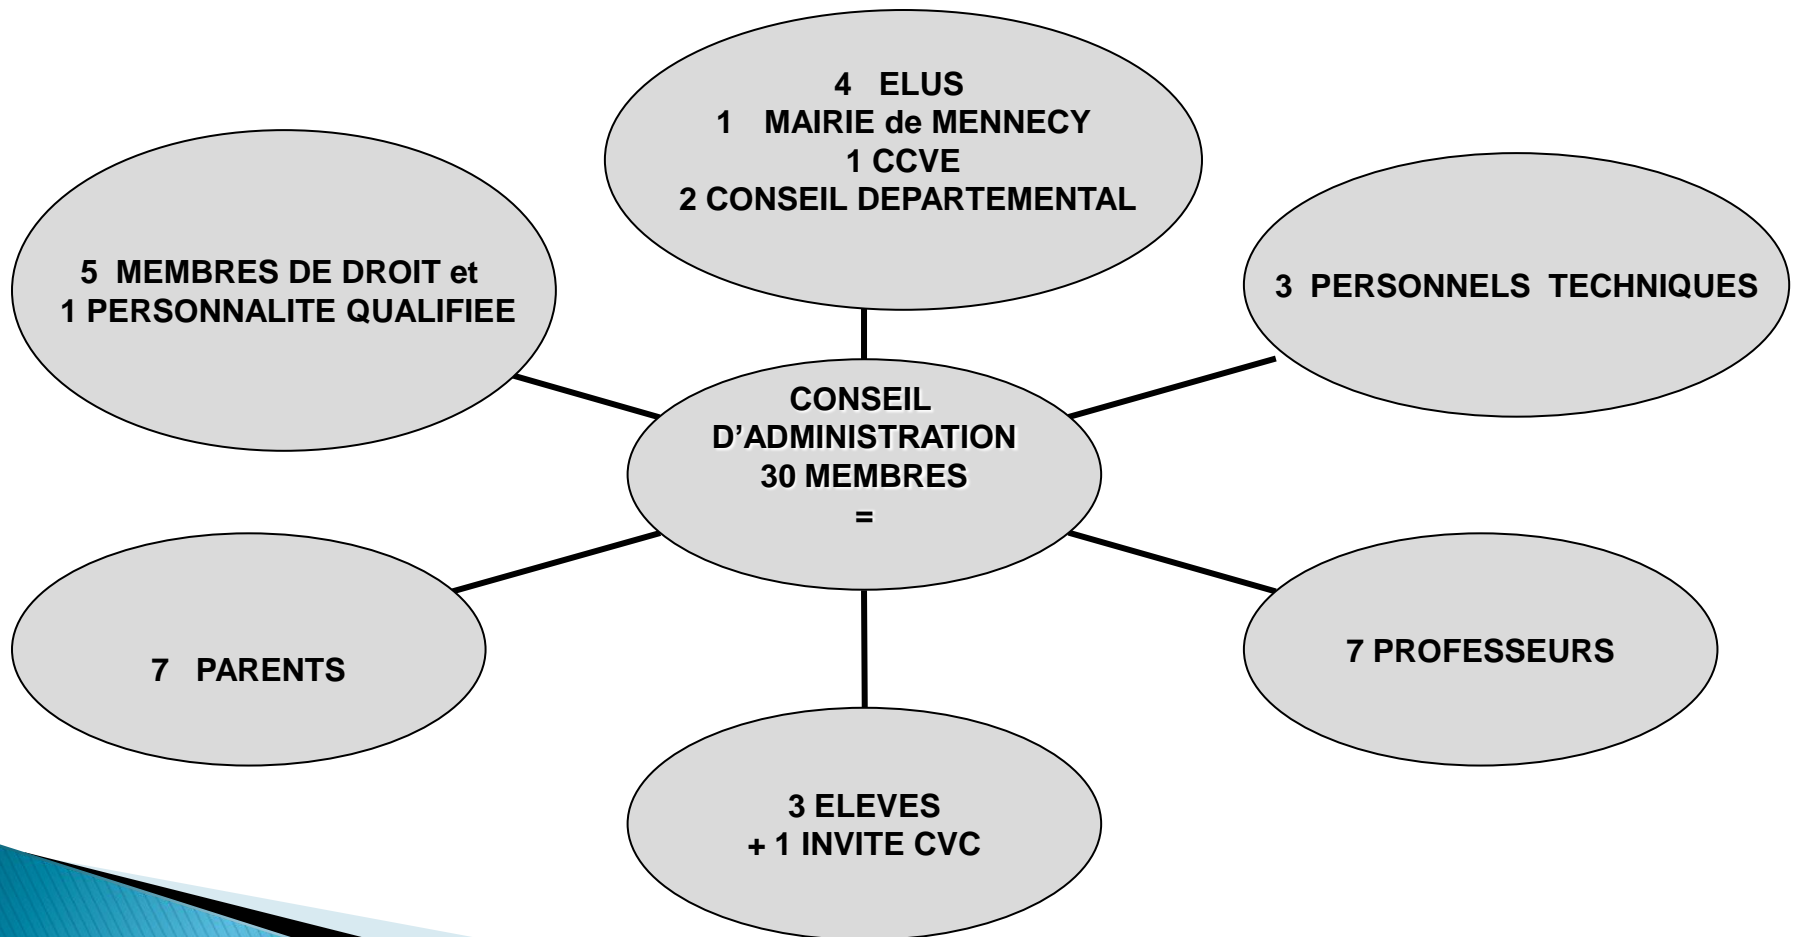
4 ELUS
1 MAIRIE de MENNECY
1 CCVE
2 CONSEIL DEPARTEMENTAL

5 MEMBRES DE DROIT et
1 PERSONNALITE QUALIFIEE

3 PERSONNELS TECHNIQUES

CONSEIL
D'ADMINISTRATION
30 MEMBRES
=

7 PARENTS

7 PROFESSEURS

3 ELEVES
+ 1 INVITE CVC